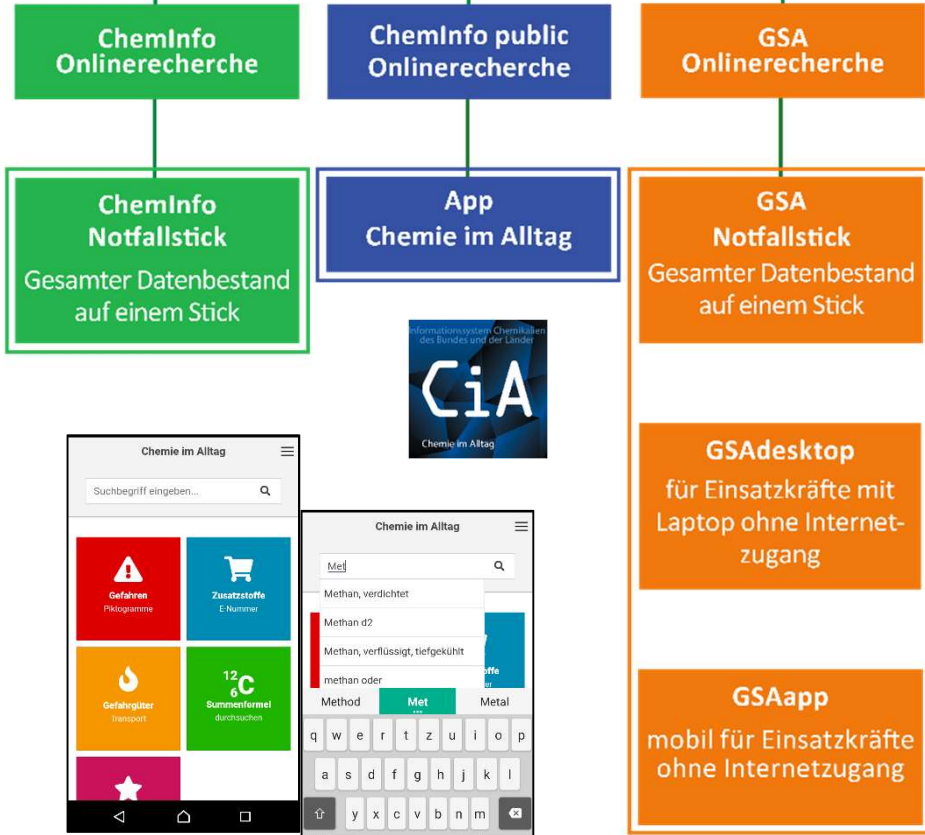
ChemInfo Onlinerecherche

ChemInfo public Onlinerecherche

GSA Onlinerecherche

ChemInfo Notfallstick
Gesamter Datenbestand auf einem Stick

App Chemie im Alltag

GSA Notfallstick
Gesamter Datenbestand auf einem Stick

Informationssystem Chemikalien des Bundes und der Länder
CiA
Chemie im Alltag

GSAdesktop
für Einsatzkräfte mit Laptop ohne Internetzugang

GSAapp
mobil für Einsatzkräfte ohne Internetzugang

Chemie im Alltag
Suchbegriff eingeben...
Gefahren
Piktogramme
Zusatzstoffe
E-Nummer
Gefahrgüter
Transport
$^{12}_{6}C$
Summenformel
durchsuchen

Chemie im Alltag
Mel
Methan, verdichtet
Methan d2
Methan, verflüssigt, tiefgekühlt
methan oder
Method Met Metal
q w e r t z u i o p
a s d f g h j k l
y x c v b n m